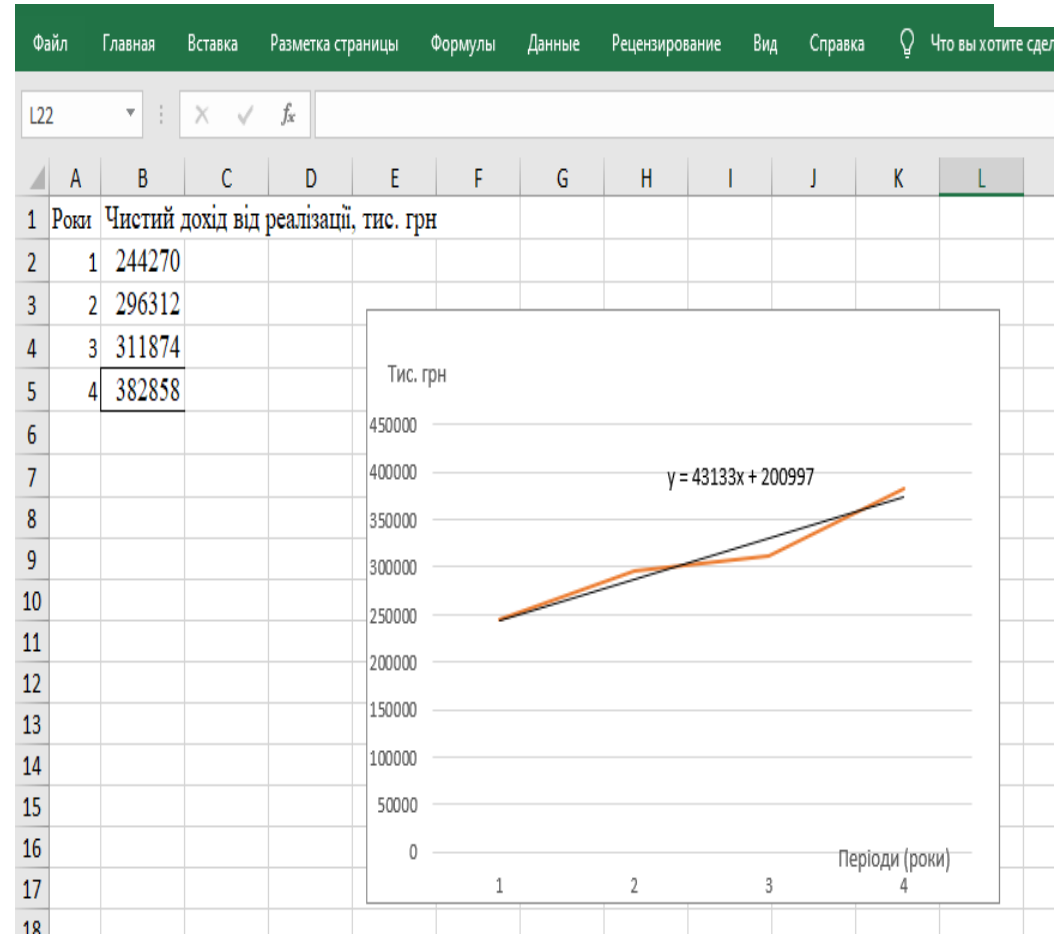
Файл Главная Вставка Разметка страницы Формулы Данные Рецензирование Вид Справка Что вы хотите сдел

L22

| | A | B | C | D | E | F | G | H | I | J | K | L |
|---|---|---|---|---|---|---|---|---|---|---|---|---|
| 1 | Роки | Чистий дохід від реалізації, тис. грн | | | | | | | | | | |
| 2 | 1 | 244270 | | | | | | | | | | |
| 3 | 2 | 296312 | | | | | | | | | | |
| 4 | 3 | 311874 | | | | | | | | | | |
| 5 | 4 | 382858 | | | | | | | | | | |
| 6 | | | | | | | | | | | | |
| 7 | | | | | | | | | | | | |
| 8 | | | | | | | | | | | | |
| 9 | | | | | | | | | | | | |
| 10 | | | | | | | | | | | | |
| 11 | | | | | | | | | | | | |
| 12 | | | | | | | | | | | | |
| 13 | | | | | | | | | | | | |
| 14 | | | | | | | | | | | | |
| 15 | | | | | | | | | | | | |
| 16 | | | | | | | | | | | | |
| 17 | | | | | | | | | | | | |
| 18 | | | | | | | | | | | | |

Тис. грн
450000
400000
350000
300000
250000
200000
150000
100000
50000
0
y = 43133x + 200997
1 2 3 4
Періоди (роки)